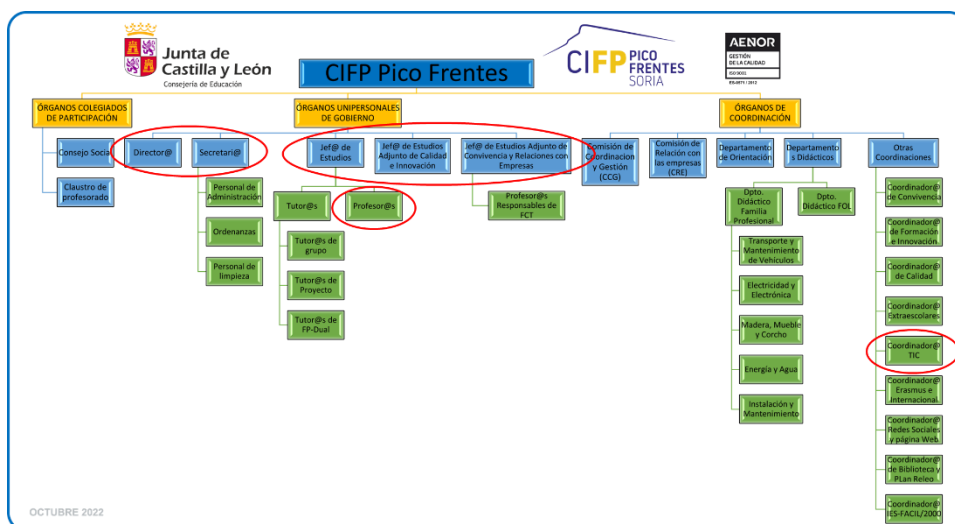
Junta de Castilla y León
Consejería de Educación

CIFP Pico Frentes

CIFP PICO FRENTES SORIA

AENOR
GESTIÓN DE LA CALIDAD
ISO 9001
ER-0879/2012

ÓRGANOS COLEGIADOS DE PARTICIPACIÓN

Consejo Social

Claustro de profesorado

ÓRGANOS UNIPERSONALES DE GOBIERNO

Director@

Secretari@

Personal de Administración

Ordenanzas

Personal de limpieza

Jef@ de Estudios

Tutor@s

Tutor@s de grupo

Tutor@s de Proyecto

Tutor@s de FP-Dual

Profesor@s

Jef@ de Estudios Adjunto de Calidad e Innovación

Jef@ de Estudios Adjunto de Convivencia y Relaciones con Empresas

Profesor@s Responsables de FCT

Comisión de Coordinación y Gestión (CCG)

Comisión de Relación con las empresas (CRE)

ÓRGANOS DE COORDINACIÓN

Departamento de Orientación

Departamento s Didácticos

Dpto. Didáctico Familia Profesional

Transporte y Mantenimiento de Vehículos

Electricidad y Electrónica

Madera, Mueble y Corcho

Energía y Agua

Instalación y Mantenimiento

Dpto. Didáctico FOL

Otras Coordinaciones

Coordinador@ de Convivencia

Coordinador@ de Formación e Innovación

Coordinador@ de Calidad

Coordinador@ Extraescolares

Coordinador@ TIC

Coordinador@ Erasmus e Internacional

Coordinador@ Redes Sociales y página Web

Coordinador@ de Biblioteca y PLan Releo

Coordinador@ IES-FACIL/2000

OCTUBRE 2022